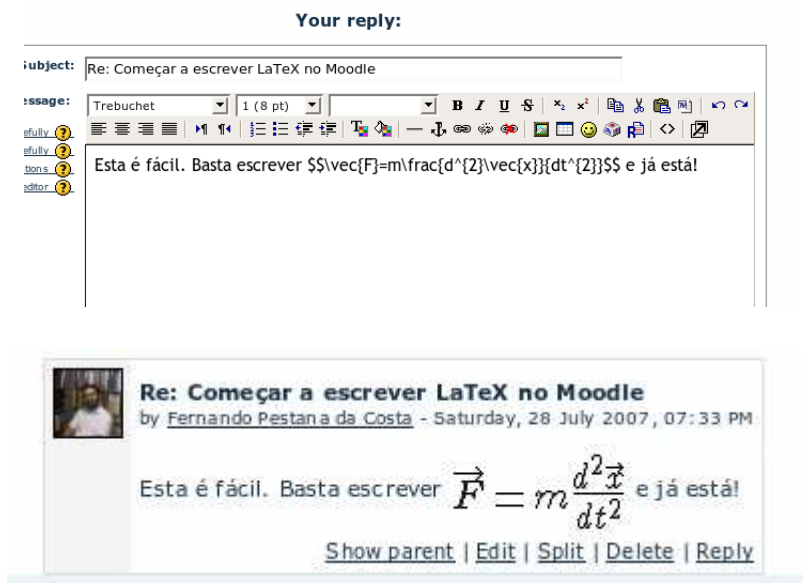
Your reply:

ubject: Re: Começar a escrever LaTeX no Moodle

essage: Trebuchet 1 (8 pt)

efully
efully
tions
editor

Esta é fácil. Basta escrever $$\vec{F}=m\frac{d^{2}\vec{x}}{dt^{2}}$$ e já está!

Re: Começar a escrever LaTeX no Moodle
by Fernando Pestana da Costa - Saturday, 28 July 2007, 07:33 PM

Esta é fácil. Basta escrever $\vec{F}=m\frac{d^{2}\vec{x}}{dt^{2}}$ e já está!

Show parent | Edit | Split | Delete | Reply